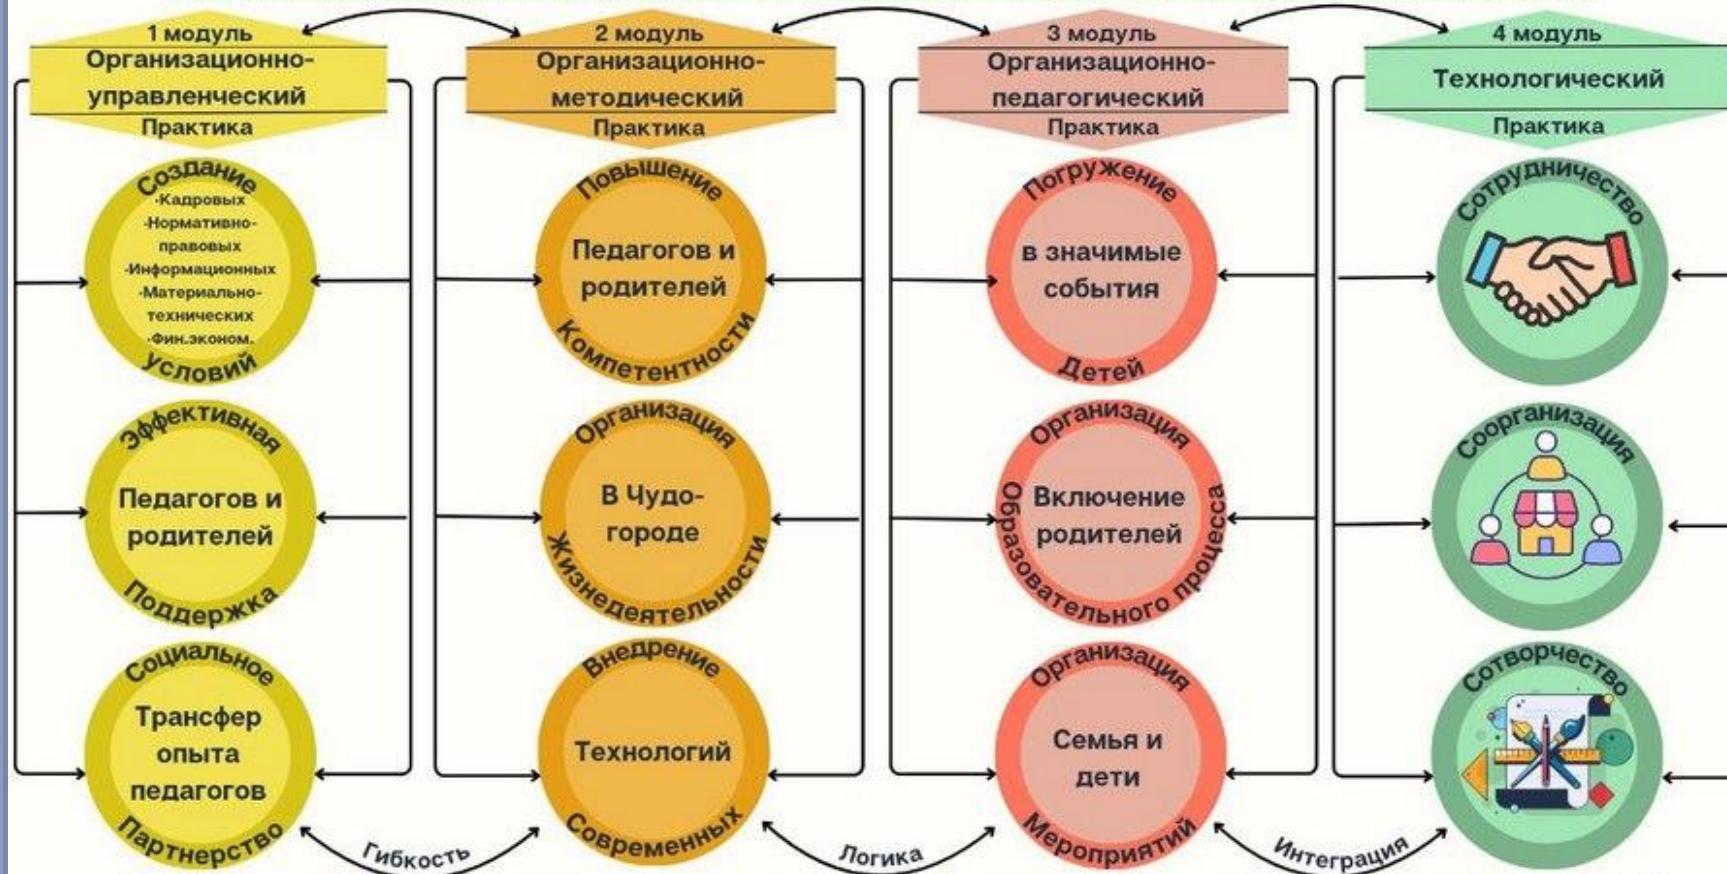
1 модуль
Организационно-управленческий
Практика

Создание
·Кадровых
·Нормативно-правовых
·Информационных
·Материально-технических
·Фин.эконом.
Условий

Эффективная
Педагогов и родителей
Поддержка

Социальное
Трансфер опыта педагогов
Партнерство

2 модуль
Организационно-методический
Практика

Повышение
Педагогов и родителей
Компетентности

Организация
В Чудо-городе
Жизнедеятельности

Внедрение
Технологий
Современных

3 модуль
Организационно-педагогический
Практика

Погружение
в значимые события
Детей

Организация
Включение родителей
Образовательного процесса

Организация
Семья и дети
Мероприятий

4 модуль
Технологический
Практика

Сотрудничество

Соорганизация

Сотворчество

Гибкость
Логика
Интеграция